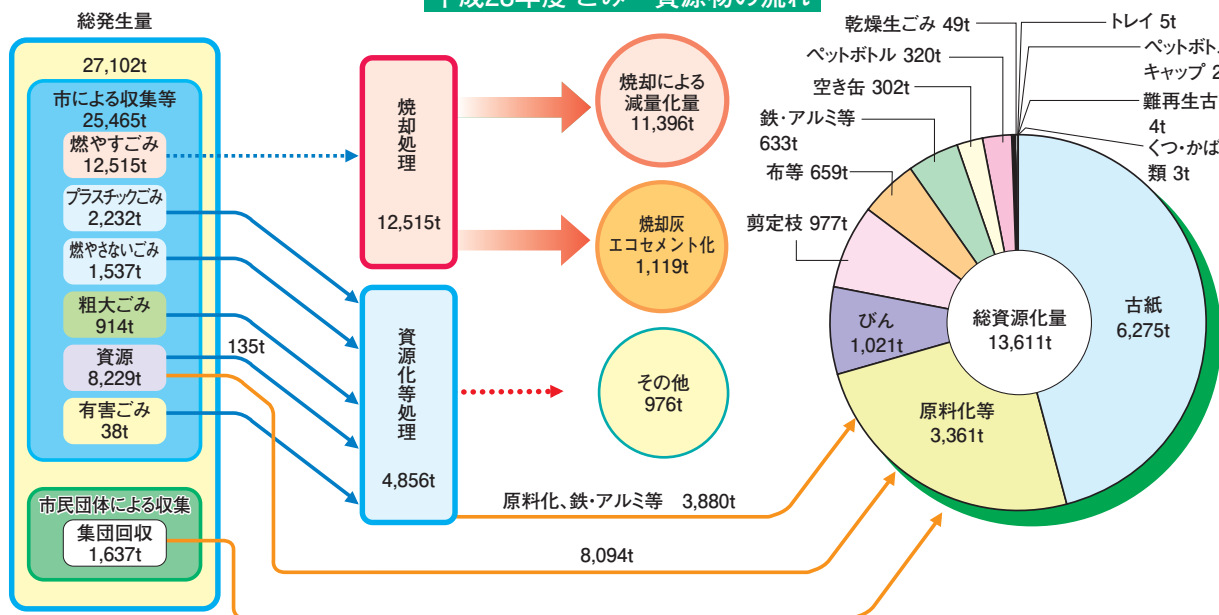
平成28年度ごみ・資源物の流れ

総発生量
27,102t
市による収集等
25,465t
燃やすごみ
12,515t
プラスチックごみ
2,232t
燃やさないごみ
1,537t
粗大ごみ
914t
資源
8,229t
有害ごみ
38t
市民団体による収集
集団回収
1,637t

135t

焼却処理
12,515t

資源化等処理
4,856t

焼却による減量化量
11,396t

焼却灰エコセメント化
1,119t

その他
976t

原料化、鉄・アルミ等　3,880t
8,094t

乾燥生ごみ 49t
ペットボトル 320t
空き缶 302t
鉄・アルミ等 633t
布等 659t
剪定枝 977t
びん 1,021t
原料化等 3,361t
古紙 6,275t
総資源化量 13,611t
トレイ 5t
ペットボト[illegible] キャップ 2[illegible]
難再生古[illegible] 4t
くつ・かば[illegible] 類 3t